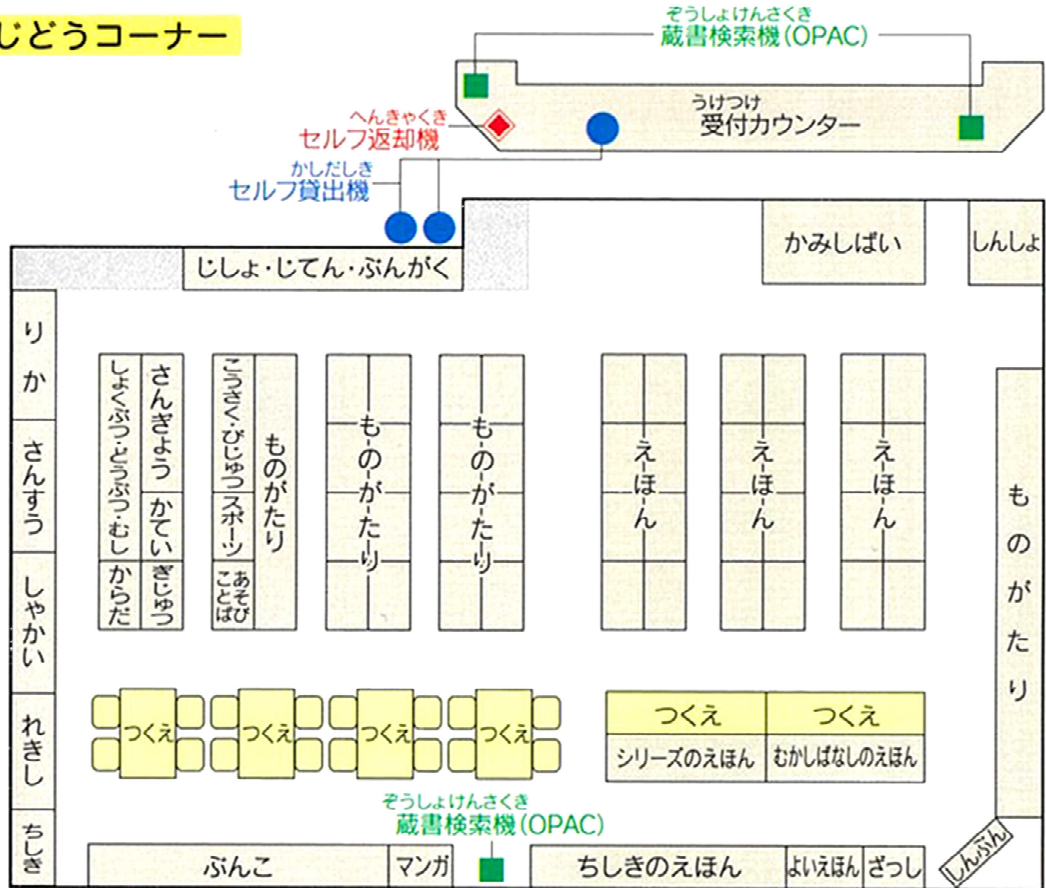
じどうコーナー

ぞうしょけんさくき
蔵書検索機（OPAC）

うけつけ
受付カウンター

へんきゃくき
セルフ返却機

かしだしき
セルフ貸出機

じしょ・じてん・ぶんがく

かみしばい

しんしょ

りか

さんすう

しゃかい

れきし

ちしき

しょくぶつ・どうぶつ・むし

からだ

さんぎょう

かてい

ぎじゅつ

こうさく・びじゅつ

スポーツ

あそび

ことば

ものがたり

ものがたり

ものがたり

えほん

えほん

えほん

ものがたり

つくえ

つくえ

つくえ

つくえ

つくえ

つくえ

シリーズのえほん

むかしばなしのえほん

ぞうしょけんさくき
蔵書検索機（OPAC）

ぶんこ

マンガ

ちしきのえほん

よいえほん

ざっし

しんぶん